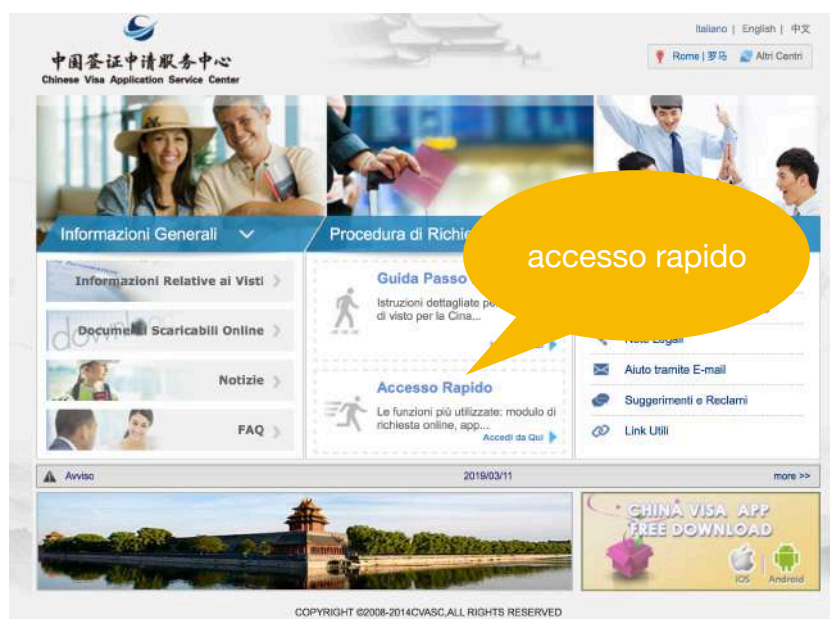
中国签证申请服务中心
Chinese Visa Application Service Center

Italiano | English | 中文

Rome | 罗马   Altri Centri

Informazioni Generali

Procedura di Richie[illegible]

accesso rapido

Informazioni Relative ai Visti

Documenti Scaricabili Online

Notizie

FAQ

Guida Passo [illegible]

Istruzioni dettagliate p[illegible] di visto per la Cina...

Accesso Rapido

Le funzioni più utilizzate: modulo di richiesta online, app...

Accedi da Qui

Note Legali

Aiuto tramite E-mail

Suggerimenti e Reclami

Link Utili

Avviso

2019/03/11

more >>

CHINA VISA APP
FREE DOWNLOAD

iOS

Android

COPYRIGHT ©2008-2014CVASC,ALL RIGHTS RESERVED